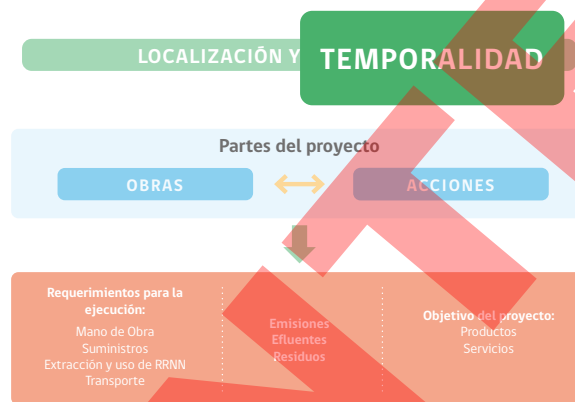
LOCALIZACIÓN Y TEMPORALIDAD

Partes del proyecto

OBRAS

ACCIONES

Requerimientos para la ejecución:
Mano de Obra
Suministros
Extracción y uso de RRNN
Transporte

Emisiones
Efluentes
Residuos

Objetivo del proyecto:
Productos
Servicios